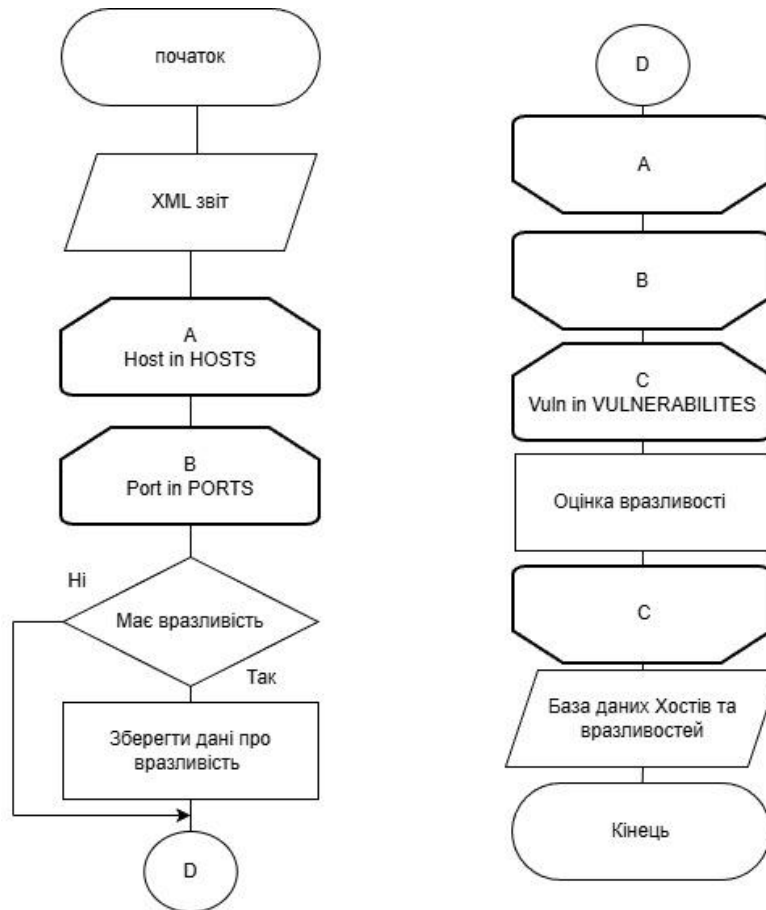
початок

XML звіт

A
Host in HOSTS

B
Port in PORTS

Ні

Має вразливість

Так

Зберегти дані про вразливість

D

D

A

B

C
Vuln in VULNERABILITES

Оцінка вразливості

C

База даних Хостів та вразливостей

Кінець